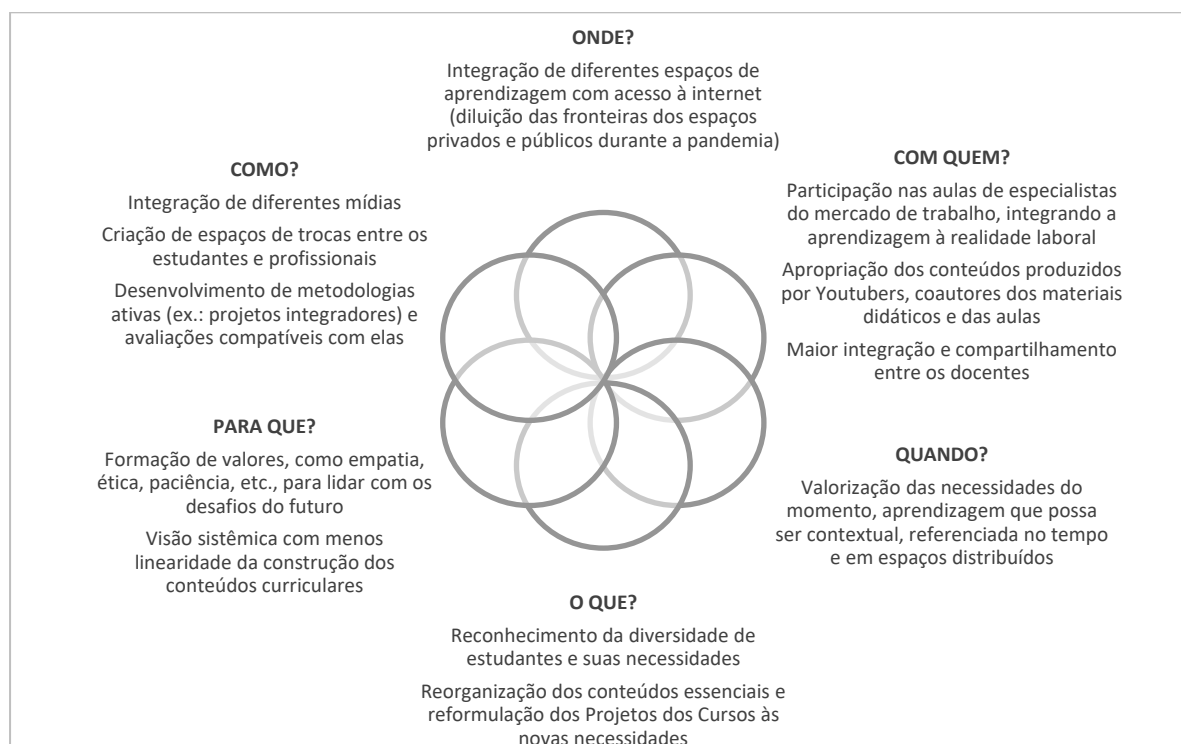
**ONDE?**

Integração de diferentes espaços de aprendizagem com acesso à internet (diluição das fronteiras dos espaços privados e públicos durante a pandemia)

**COMO?**

Integração de diferentes mídias

Criação de espaços de trocas entre os estudantes e profissionais

Desenvolvimento de metodologias ativas (ex.: projetos integradores) e avaliações compatíveis com elas

**COM QUEM?**

Participação nas aulas de especialistas do mercado de trabalho, integrando a aprendizagem à realidade laboral

Apropriação dos conteúdos produzidos por Youtubers, coautores dos materiais didáticos e das aulas

Maior integração e compartilhamento entre os docentes

**PARA QUE?**

Formação de valores, como empatia, ética, paciência, etc., para lidar com os desafios do futuro

Visão sistêmica com menos linearidade da construção dos conteúdos curriculares

**QUANDO?**

Valorização das necessidades do momento, aprendizagem que possa ser contextual, referenciada no tempo e em espaços distribuídos

**O QUE?**

Reconhecimento da diversidade de estudantes e suas necessidades

Reorganização dos conteúdos essenciais e reformulação dos Projetos dos Cursos às novas necessidades